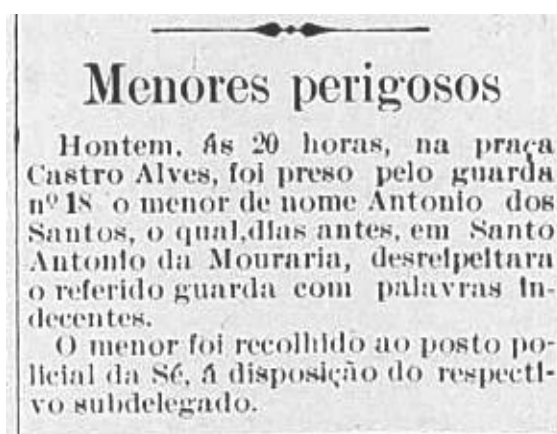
Menores perigosos

Hontem, ás 20 horas, na praça Castro Alves, foi preso pelo guarda nº 18 o menor de nome Antonio dos Santos, o qual, dias antes, em Santo Antonio da Mouraria, desrespeitara o referido guarda com palavras indecentes.

O menor foi recolhido ao posto policial da Sé, á disposição do respectivo subdelegado.